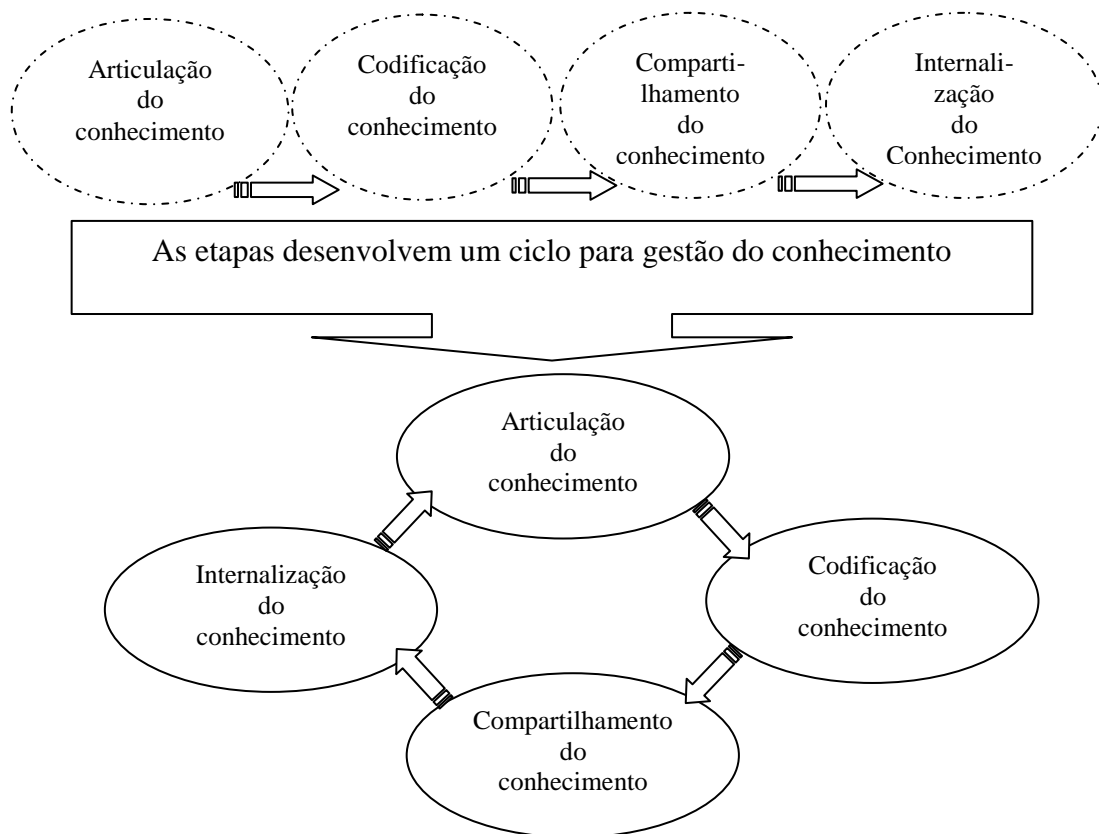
Articulação do conhecimento

Codificação do conhecimento

Compartilhamento do conhecimento

Internalização do Conhecimento

As etapas desenvolvem um ciclo para gestão do conhecimento

Articulação do conhecimento

Codificação do conhecimento

Compartilhamento do conhecimento

Internalização do conhecimento